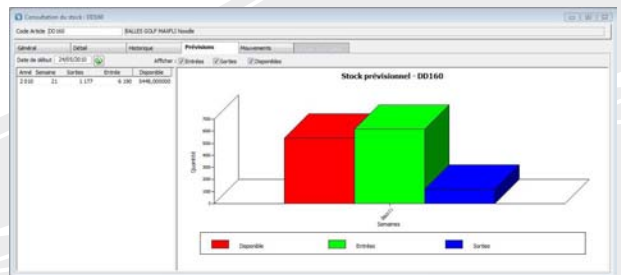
Consultation du stock : DD160

Code Article DD160 BALLES GOLF MAXFLI Noodle

Général Détail Historique Prévisions Mouvements

Date de début 24/05/2010 Afficher : Entrées Sorties Disponibles

| Anné | Semaine | Sorties | Entrée | Disponible |
|---|---|---|---|---|
| 2 010 | 21 | 1 177 | 6 190 | 5446,000000 |

Stock prévisionnel - DD160

Quantité

700
600
500
400
300
200
100
0

Semaines

Disponible Entrées Sorties